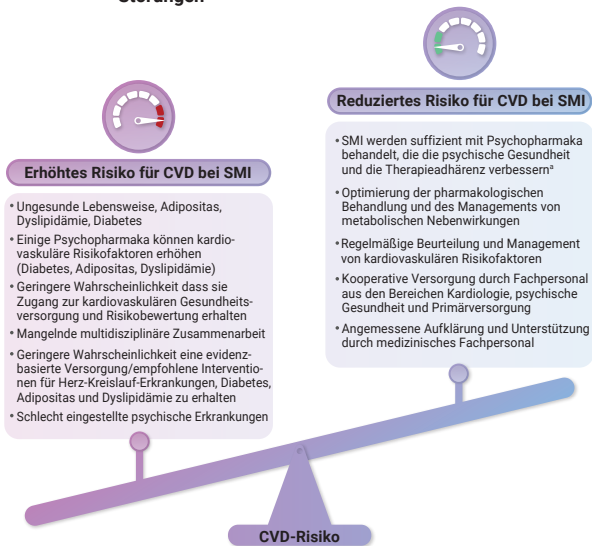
Störungen

Reduziertes Risiko für CVD bei SMI

• SMI werden suffizient mit Psychopharmaka behandelt, die die psychische Gesundheit und die Therapieadhärenz verbessern$^a$
• Optimierung der pharmakologischen Behandlung und des Managements von metabolischen Nebenwirkungen
• Regelmäßige Beurteilung und Management von kardiovaskulären Risikofaktoren
• Kooperative Versorgung durch Fachpersonal aus den Bereichen Kardiologie, psychische Gesundheit und Primärversorgung
• Angemessene Aufklärung und Unterstützung durch medizinisches Fachpersonal

Erhöhtes Risiko für CVD bei SMI

• Ungesunde Lebensweise, Adipositas, Dyslipidämie, Diabetes
• Einige Psychopharmaka können kardiovaskuläre Risikofaktoren erhöhen (Diabetes, Adipositas, Dyslipidämie)
• Geringere Wahrscheinlichkeit dass sie Zugang zur kardiovaskulären Gesundheitsversorgung und Risikobewertung erhalten
• Mangelnde multidisziplinäre Zusammenarbeit
• Geringere Wahrscheinlichkeit eine evidenzbasierte Versorgung/empfohlene Interventionen für Herz-Kreislauf-Erkrankungen, Diabetes, Adipositas und Dyslipidämie zu erhalten
• Schlecht eingestellte psychische Erkrankungen

CVD-Risiko